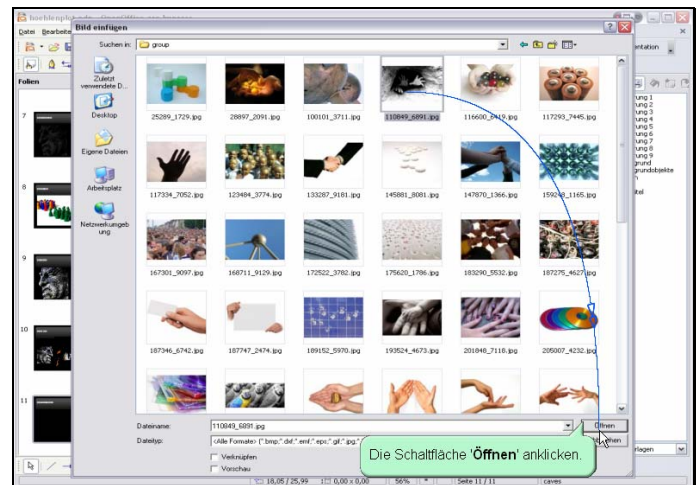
boehlenpl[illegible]

Datei Bearbeite

Folien

7

8

9

10

11

Bild einfügen

Suchen in: group

Zuletzt verwendete D...

Desktop

Eigene Dateien

Arbeitsplatz

Netzwerkumgebung

25289_1729.jpg
28897_2091.jpg
100101_3711.jpg
110849_6891.jpg
116600_6419.jpg
117293_7445.jpg
117334_7052.jpg
123484_3774.jpg
133287_9181.jpg
145881_8081.jpg
147870_1366.jpg
159248_1165.jpg
167301_9097.jpg
168711_9129.jpg
172522_3782.jpg
175620_1786.jpg
183290_5532.jpg
187275_4627.jpg
187346_6742.jpg
187747_2474.jpg
189152_5970.jpg
193524_4673.jpg
201848_7116.jpg
205007_4232.jpg

Dateiname: 110849_6891.jpg

Dateityp: <Alle Formate> (*.bmp;*.dxf;*.emf;*.eps;*.gif;*.jpg;*

Verknüpfen

Vorschau

Öffnen

chen

Die Schaltfläche '**Öffnen**' anklicken.

entation

rung 1
rung 2
rung 3
rung 4
rung 5
rung 6
rung 7
rung 8
rung 9
grund
grundobjekte
itel

lagen

18,05 / 25,99 0,00 x 0,00 56% Seite 11 / 11 caves